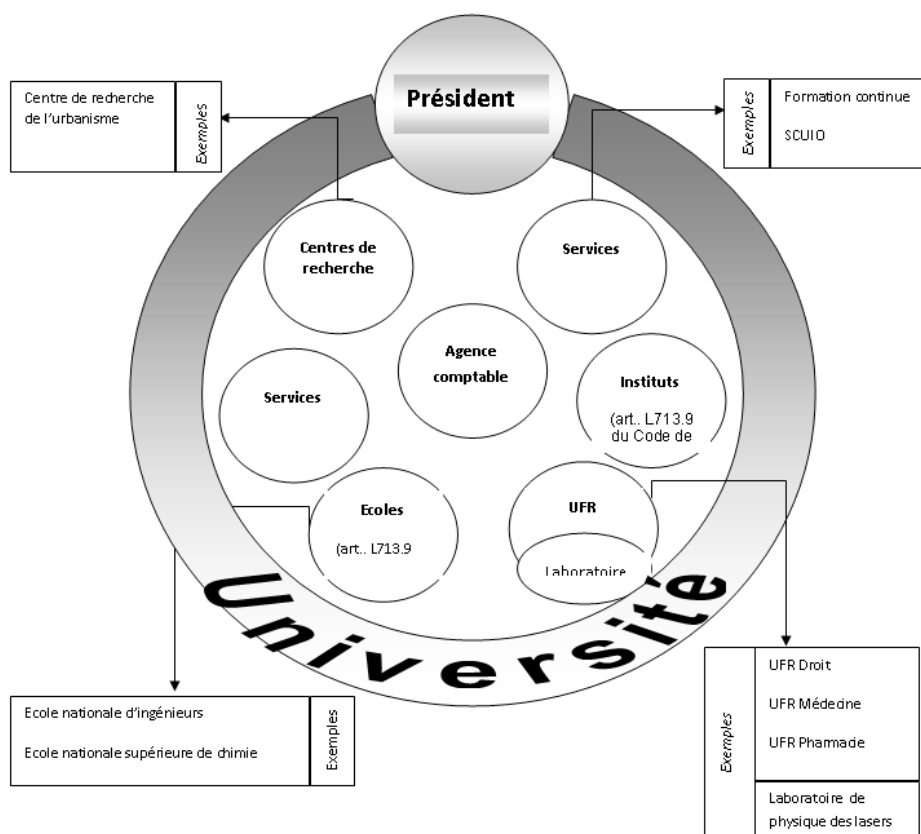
Président

Centre de recherche de l'urbanisme

Exemples

Exemples

Formation continue

SCUIO

Centres de recherche

Services

Agence comptable

Services

Instituts

(art.. L713.9 du Code de

Ecoles

(art.. L713.9

UFR

Laboratoire

Université

Ecole nationale d'ingénieurs

Ecole nationale supérieure de chimie

Exemples

Exemples

UFR Droit

UFR Médecine

UFR Pharmacie

Laboratoire de physique des lasers